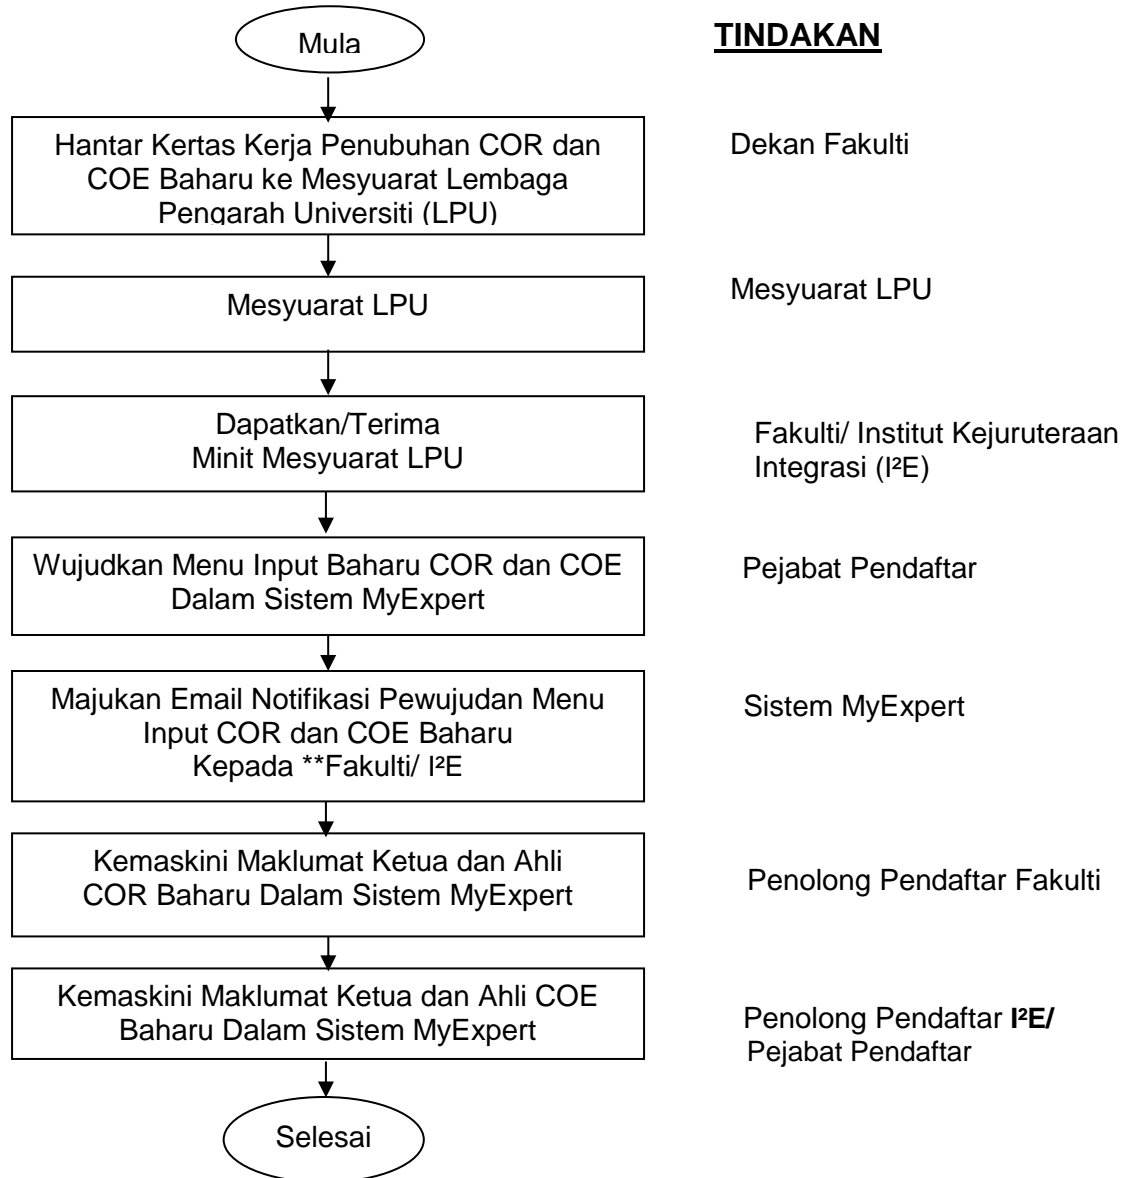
Mula

TINDAKAN

Hantar Kertas Kerja Penubuhan COR dan COE Baharu ke Mesyuarat Lembaga Pengarah Universiti (LPU)

Dekan Fakulti

Mesyuarat LPU

Mesyuarat LPU

Dapatkan/Terima
Minit Mesyuarat LPU

Fakulti/ Institut Kejuruteraan Integrasi (I²E)

Wujudkan Menu Input Baharu COR dan COE Dalam Sistem MyExpert

Pejabat Pendaftar

Majukan Email Notifikasi Pewujudan Menu Input COR dan COE Baharu Kepada **Fakulti/ I²E

Sistem MyExpert

Kemaskini Maklumat Ketua dan Ahli COR Baharu Dalam Sistem MyExpert

Penolong Pendaftar Fakulti

Kemaskini Maklumat Ketua dan Ahli COE Baharu Dalam Sistem MyExpert

Penolong Pendaftar I²E/ Pejabat Pendaftar

Selesai